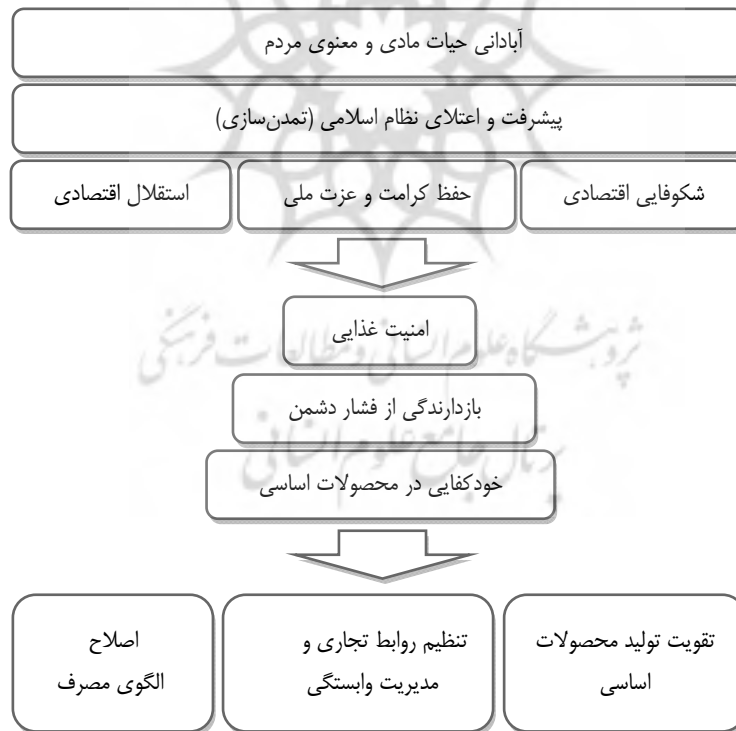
آبادانی حیات مادی و معنوی مردم

پیشرفت و اعتلای نظام اسلامی (تمدن‌سازی)

شکوفایی اقتصادی

حفظ کرامت و عزت ملی

استقلال اقتصادی

امنیت غذایی

بازدارندگی از فشار دشمن

خودکفایی در محصولات اساسی

تقویت تولید محصولات اساسی

تنظیم روابط تجاری و مدیریت وابستگی

اصلاح الگوی مصرف

پژوهشگاه علوم انسانی و مطالعات فرهنگی
پرتال جامع علوم انسانی